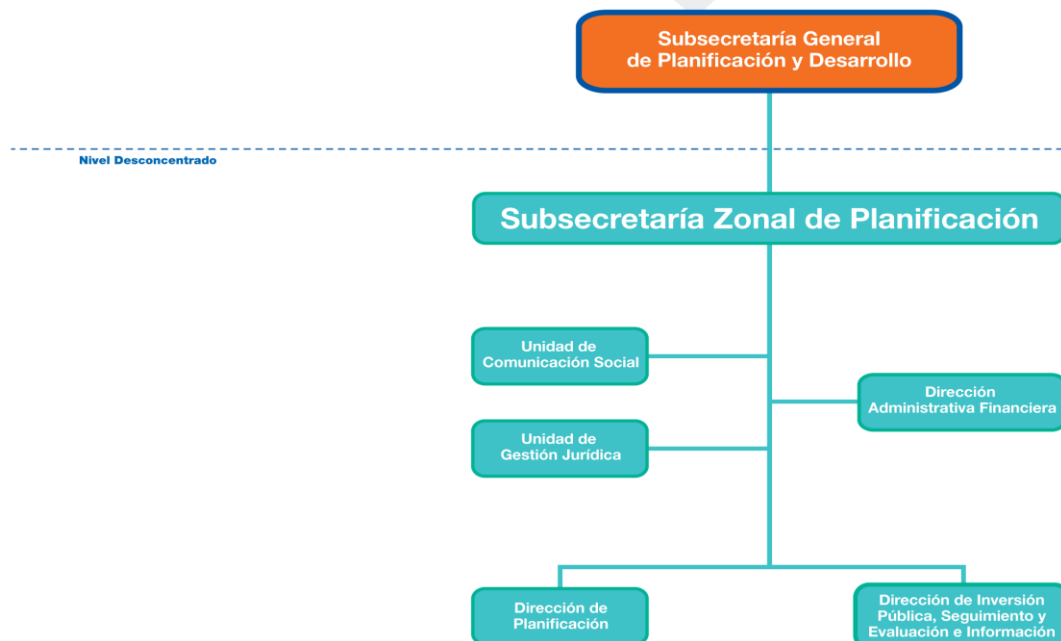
Subsecretaría General de Planificación y Desarrollo

Nivel Desconcentrado

Subsecretaría Zonal de Planificación

Unidad de Comunicación Social

Dirección Administrativa Financiera

Unidad de Gestión Jurídica

Dirección de Planificación

Dirección de Inversión Pública, Seguimiento y Evaluación e Información